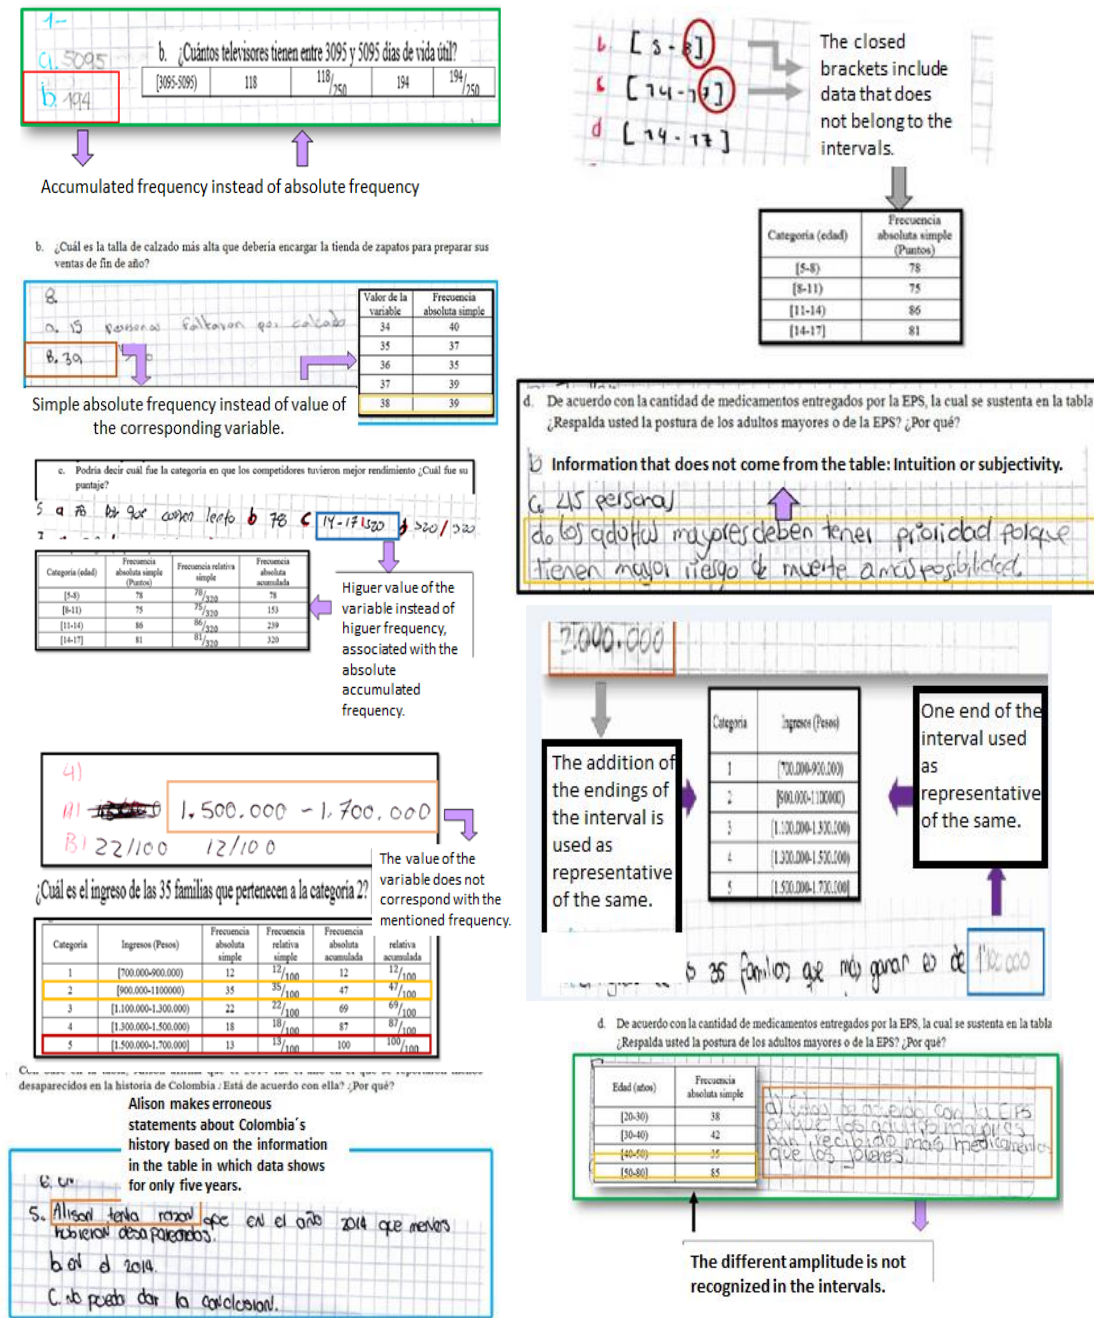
1-
C\. 5095
b. 194

b. ¿Cuántos televisores tienen entre 3095 y 5095 días de vida útil?

| [3095-5095) | 118 | $\frac{118}{250}$ | 194 | $\frac{194}{250}$ |
|---|---|---|---|---|

Accumulated frequency instead of absolute frequency

b. ¿Cuál es la talla de calzado más alta que debería encargar la tienda de zapatos para preparar sus ventas de fin de año?

8
a. 15 personas faltaron por calzado
B. 39

| Valor de la variable | Frecuencia absoluta simple |
|---|---|
| 34 | 40 |
| 35 | 37 |
| 36 | 35 |
| 37 | 39 |
| 38 | 39 |

Simple absolute frequency instead of value of the corresponding variable.

c. Podría decir cuál fue la categoría en que los competidores tuvieron mejor rendimiento ¿Cuál fue su puntaje?

5 a 78 b/ que como leeto b 78 c [14-17] $\frac{320}{}$ d 320/320

| Categoría (edad) | Frecuencia absoluta simple (Puntos) | Frecuencia relativa simple | Frecuencia absoluta acumulada |
|---|---|---|---|
| [5-8) | 78 | $\frac{78}{320}$ | 78 |
| [8-11) | 75 | $\frac{75}{320}$ | 153 |
| [11-14) | 86 | $\frac{86}{320}$ | 239 |
| [14-17] | 81 | $\frac{81}{320}$ | 320 |

Higuer value of the variable instead of higuer frequency, associated with the absolute accumulated frequency.

4)
A) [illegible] 1.500.000 - 1.700.000
B) 22/100 12/100

The value of the variable does not correspond with the mentioned frequency.

¿Cuál es el ingreso de las 35 familias que pertenecen a la categoría 2?

| Categoría | Ingresos (Pesos) | Frecuencia absoluta simple | Frecuencia relativa simple | Frecuencia absoluta acumulada | relativa acumulada |
|---|---|---|---|---|---|
| 1 | [700.000-900.000) | 12 | $\frac{12}{100}$ | 12 | $\frac{12}{100}$ |
| 2 | [900.000-1100000) | 35 | $\frac{35}{100}$ | 47 | $\frac{47}{100}$ |
| 3 | [1.100.000-1.300.000) | 22 | $\frac{22}{100}$ | 69 | $\frac{69}{100}$ |
| 4 | [1.300.000-1.500.000) | 18 | $\frac{18}{100}$ | 87 | $\frac{87}{100}$ |
| 5 | [1.500.000-1.700.000] | 13 | $\frac{13}{100}$ | 100 | $\frac{100}{100}$ |

desaparecidos en la historia de Colombia ¿Está de acuerdo con ella? ¿Por qué?

Alison makes erroneous statements about Colombia´s history based on the information in the table in which data shows for only five years.

6. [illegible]
5. Alison tenía razón que en el año 2014 que menos hubieron desaparecidos.
b al d 2014.
C. no puedo dar la conclusion.

b [5-8]
c [14-17]
d [14-17]

The closed brackets include data that does not belong to the intervals.

| Categoría (edad) | Frecuencia absoluta simple (Puntos) |
|---|---|
| [5-8) | 78 |
| [8-11) | 75 |
| [11-14) | 86 |
| [14-17] | 81 |

d. De acuerdo con la cantidad de medicamentos entregados por la EPS, la cual se sustenta en la tabla ¿Respalda usted la postura de los adultos mayores o de la EPS? ¿Por qué?

b Information that does not come from the table: Intuition or subjectivity.

C. 45 personas
d. los adultos mayores deben tener prioridad porque tienen mayor riesgo de muerte a más posibilidad.

2.000.000

The addition of the endings of the interval is used as representative of the same.

| Categoría | Ingresos (Pesos) |
|---|---|
| 1 | [700.000-900.000) |
| 2 | [900.000-1.100.000) |
| 3 | [1.100.000-1.300.000) |
| 4 | [1.300.000-1.500.000) |
| 5 | [1.500.000-1.700.000] |

One end of the interval used as representative of the same.

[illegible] 35 familias que más ganan es de 1.700.000

d. De acuerdo con la cantidad de medicamentos entregados por la EPS, la cual se sustenta en la tabla ¿Respalda usted la postura de los adultos mayores o de la EPS? ¿Por qué?

| Edad (años) | Frecuencia absoluta simple |
|---|---|
| [20-30) | 38 |
| [30-40) | 42 |
| [40-50) | 35 |
| [50-80] | 85 |

d) Estoy de acuerdo con la EPS porque los adultos mayores han recibido más medicamentos que los jóvenes.

The different amplitude is not recognized in the intervals.